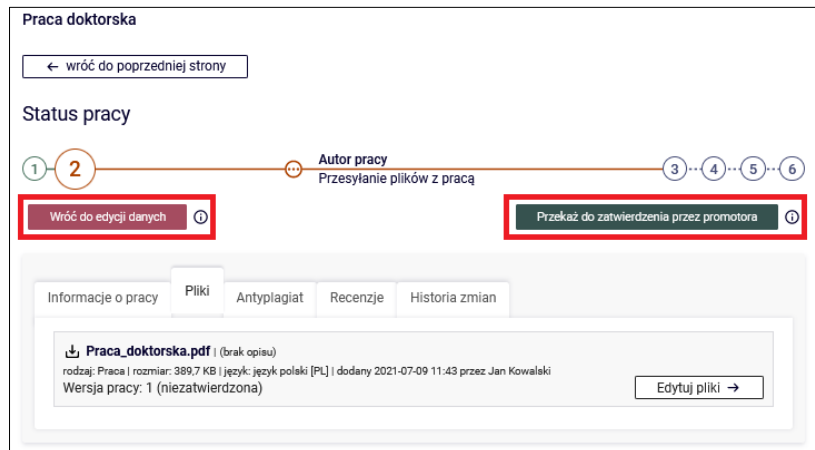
Praca doktorska

← wróć do poprzedniej strony

Status pracy

1 2 Autor pracy
Przesyłanie plików z pracą
3 4 5 6

Wróć do edycji danych ⓘ

Przekaż do zatwierdzenia przez promotora ⓘ

Informacje o pracy | Pliki | Antyplagiat | Recenzje | Historia zmian

Praca_doktorska.pdf | (brak opisu)
rodzaj: Praca | rozmiar: 389,7 KB | język: język polski [PL] | dodany 2021-07-09 11:43 przez Jan Kowalski
Wersja pracy: 1 (niezatwierdzona)

Edytuj pliki →